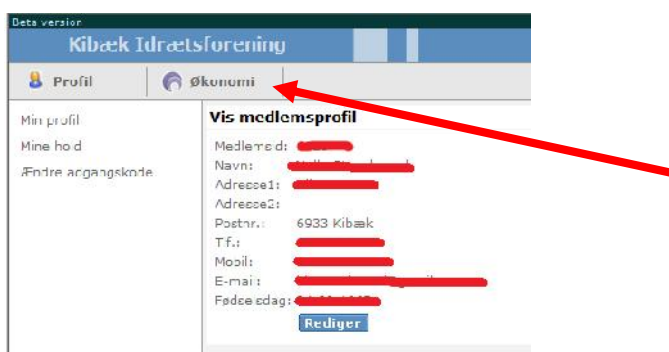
Beta version

Kibæk Idrætsforening

Profil

Økonomi

Min profil

Mine hold

Ændre adgangskode

Vis medlemsprofil

Medlemsid: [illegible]

Navn: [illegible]

Adresse1: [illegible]

Adresse2:

Postnr.: 6933 Kibæk

Tlf.: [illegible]

Mobil: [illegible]

E-mail: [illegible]

Fødselsdag: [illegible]

Rediger